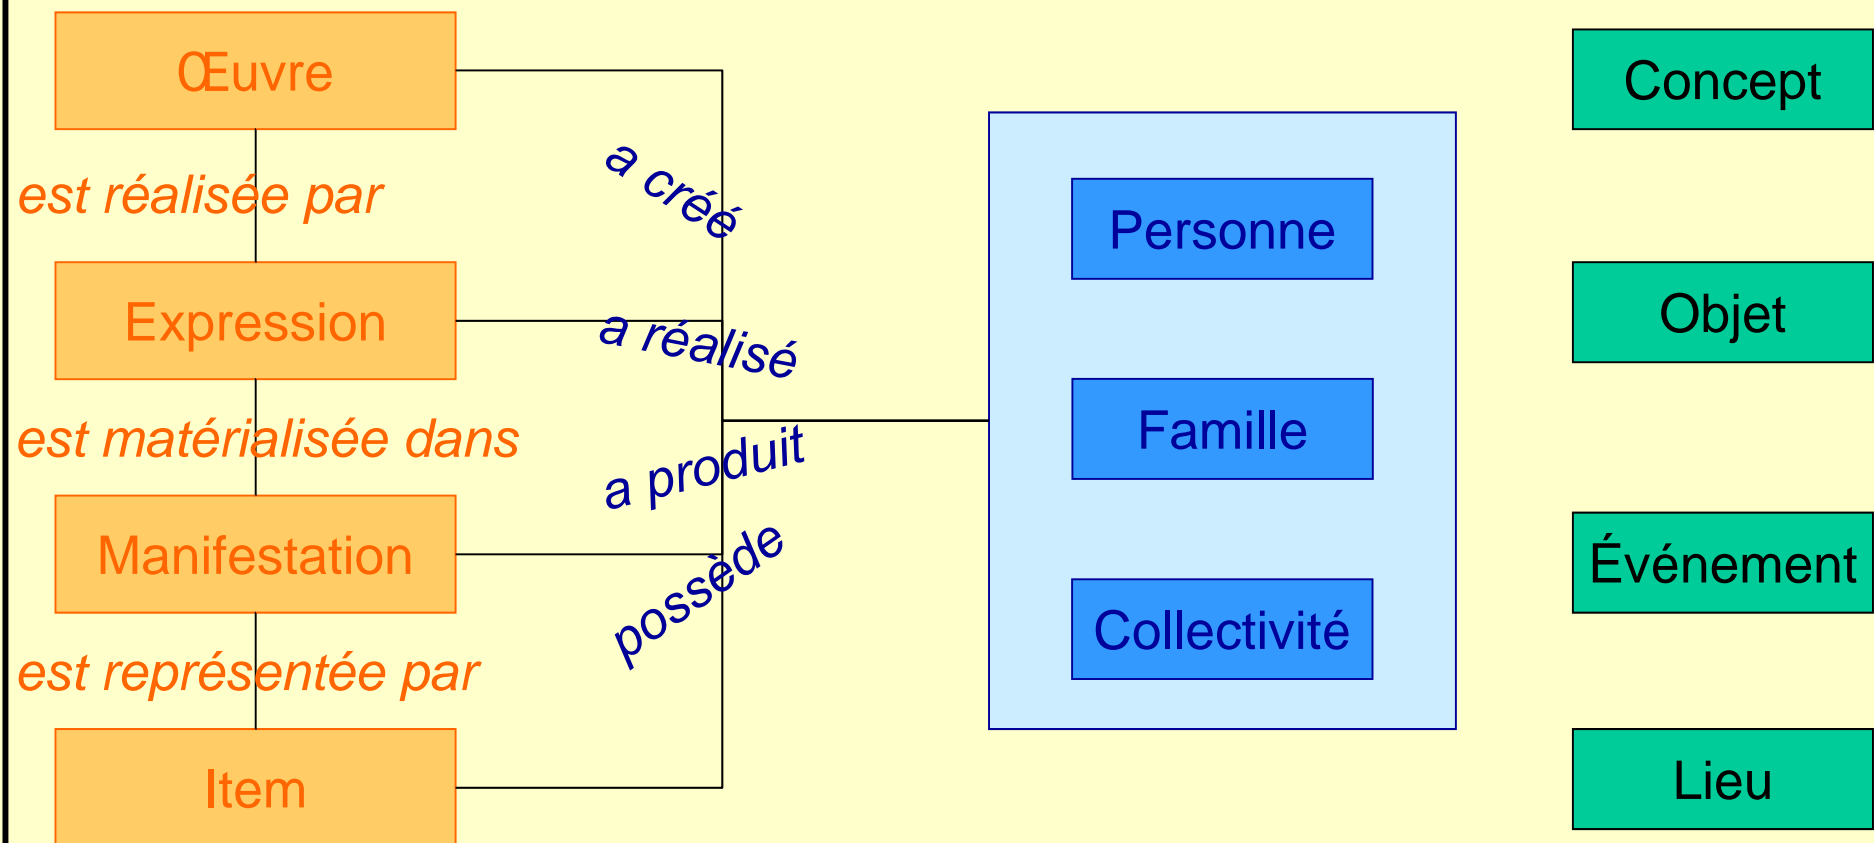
Œuvre

est réalisée par

Expression

est matérialisée dans

Manifestation

est représentée par

Item

a créé

a réalisé

a produit

possède

Personne

Famille

Collectivité

Concept

Objet

Événement

Lieu